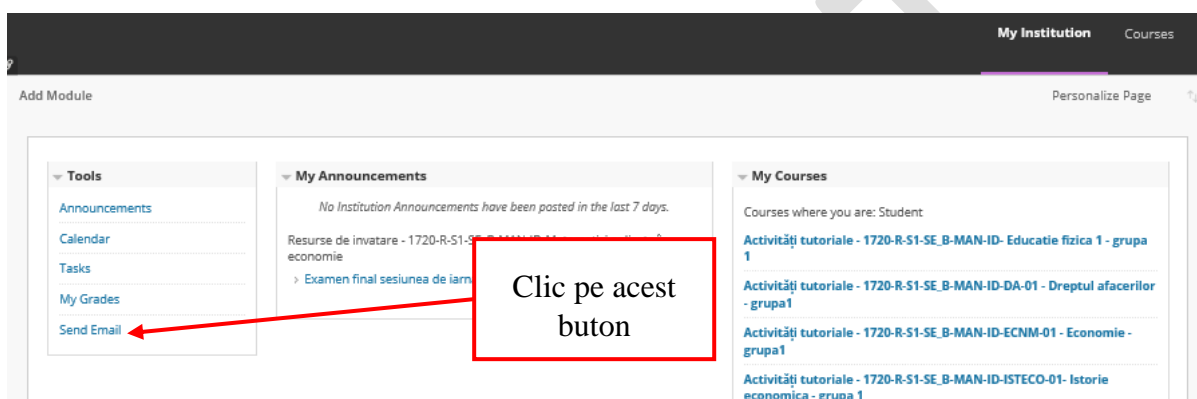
My Institution
Courses

Add Module

Personalize Page

Tools

Announcements

Calendar

Tasks

My Grades

Send Email

My Announcements

No Institution Announcements have been posted in the last 7 days.

Resurse de invatare - 1720-R-S1-SE_B-MAN-ID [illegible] economie

› Examen final sesiunea de iarn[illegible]

Clic pe acest buton

My Courses

Courses where you are: Student

Activități tutoriale - 1720-R-S1-SE_B-MAN-ID- Educatie fizica 1 - grupa 1

Activități tutoriale - 1720-R-S1-SE_B-MAN-ID-DA-01 - Dreptul afacerilor - grupa1

Activități tutoriale - 1720-R-S1-SE_B-MAN-ID-ECNM-01 - Economie - grupa1

Activități tutoriale - 1720-R-S1-SE_B-MAN-ID-ISTECO-01- Istorie economica - grupa 1